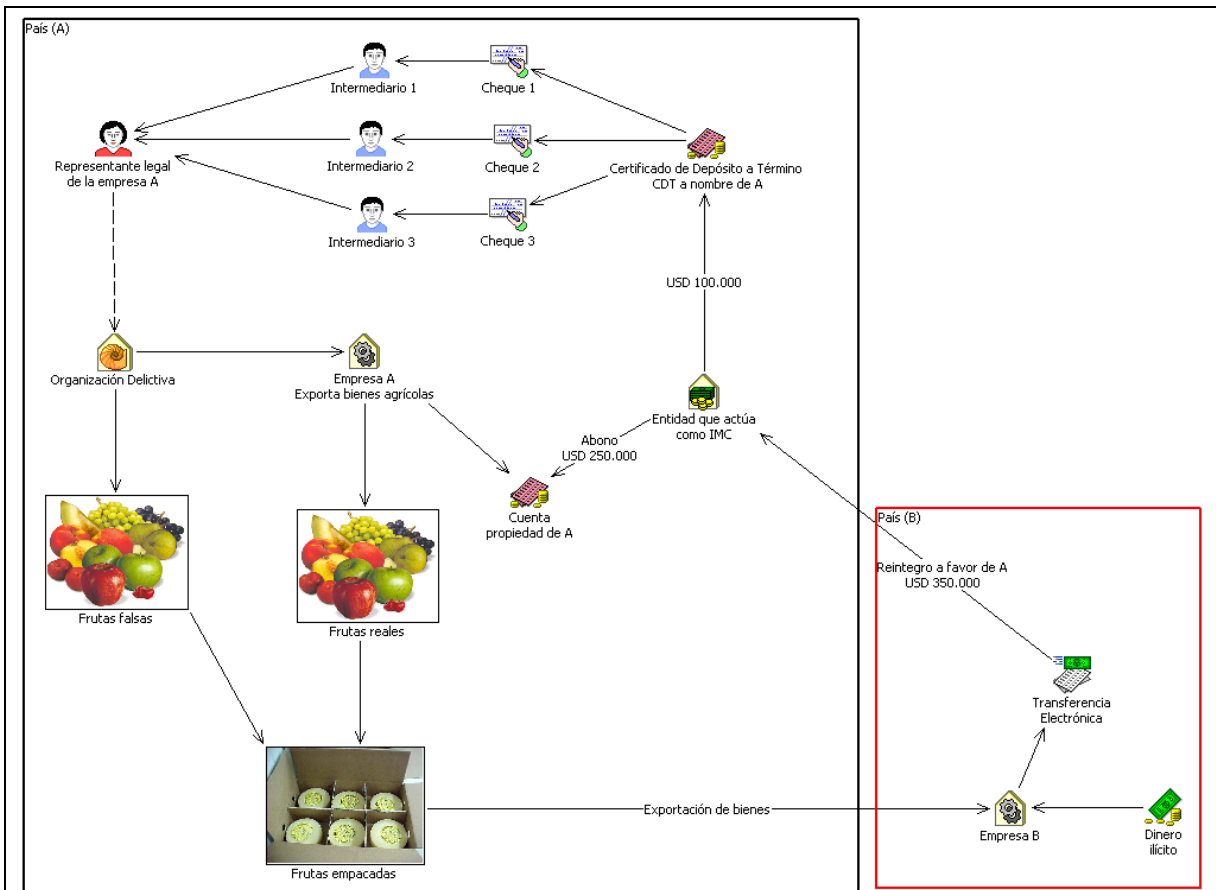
País (A)

Intermediario 1

Cheque 1

Representante legal de la empresa A

Intermediario 2

Cheque 2

Certificado de Depósito a Término CDT a nombre de A

Intermediario 3

Cheque 3

USD 100.000

Organización Delictiva

Empresa A Exporta bienes agrícolas

Entidad que actúa como IMC

Abono USD 250.000

Cuenta propiedad de A

País (B)

Reintegro a favor de A USD 350.000

Frutas falsas

Frutas reales

Transferencia Electrónica

Exportación de bienes

Empresa B

Dinero ilícito

Frutas empacadas